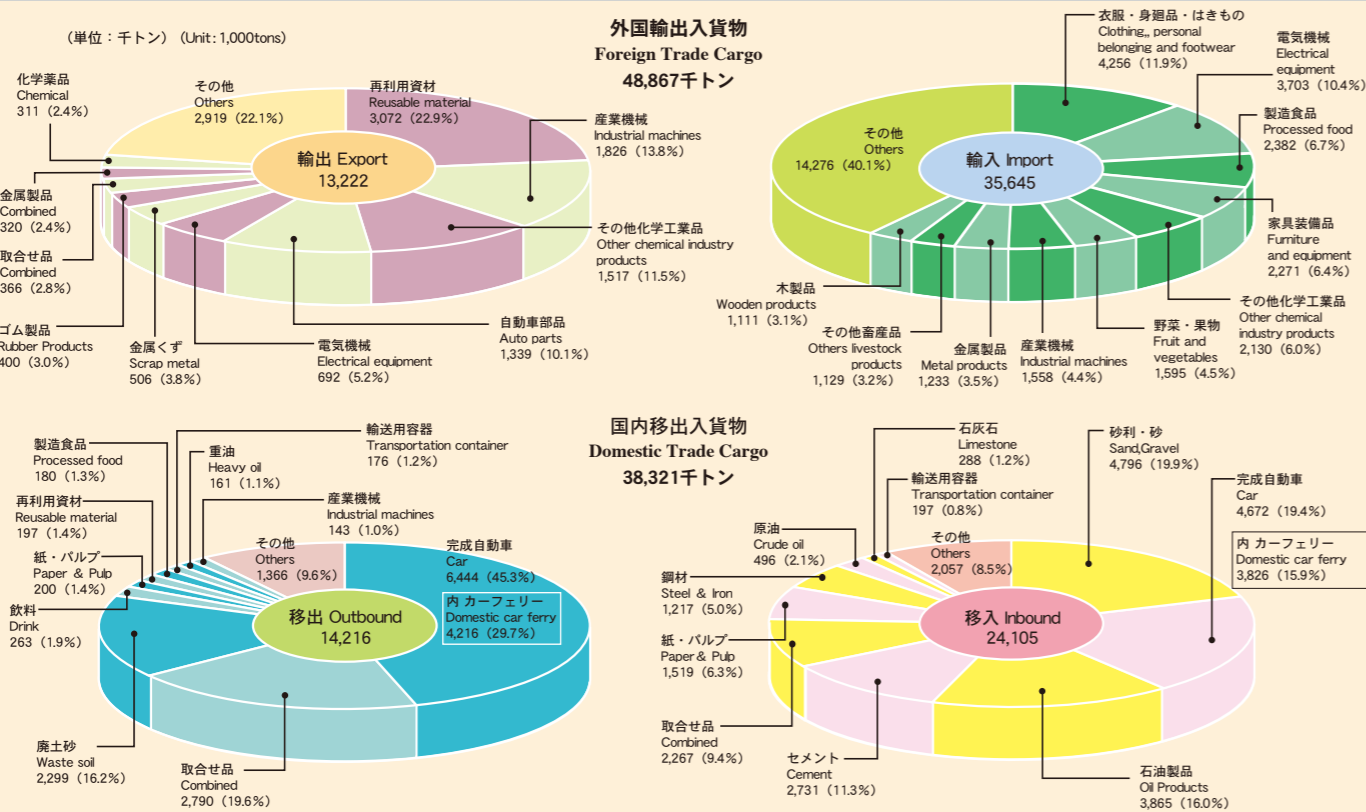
（単位：千トン） (Unit: 1,000tons)

外国輸出入貨物
Foreign Trade Cargo
48,867千トン

輸出 Export
13,222

その他
Others
2,919（22.1%）

再利用資材
Reusable material
3,072（22.9%）

産業機械
Industrial machines
1,826（13.8%）

その他化学工業品
Other chemical industry products
1,517（11.5%）

自動車部品
Auto parts
1,339（10.1%）

電気機械
Electrical equipment
692（5.2%）

金属くず
Scrap metal
506（3.8%）

ゴム製品
Rubber Products
400（3.0%）

取合せ品
Combined
366（2.8%）

金属製品
Combined
320（2.4%）

化学薬品
Chemical
311（2.4%）

輸入 Import
35,645

その他
Others
14,276（40.1%）

衣服・身廻品・はきもの
Clothing,, personal belonging and footwear
4,256（11.9%）

電気機械
Electrical equipment
3,703（10.4%）

製造食品
Processed food
2,382（6.7%）

家具装備品
Furniture and equipment
2,271（6.4%）

その他化学工業品
Other chemical industry products
2,130（6.0%）

野菜・果物
Fruit and vegetables
1,595（4.5%）

産業機械
Industrial machines
1,558（4.4%）

金属製品
Metal products
1,233（3.5%）

その他畜産品
Others livestock products
1,129（3.2%）

木製品
Wooden products
1,111（3.1%）

国内移出入貨物
Domestic Trade Cargo
38,321千トン

移出 Outbound
14,216

製造食品
Processed food
180（1.3%）

再利用資材
Reusable material
197（1.4%）

紙・パルプ
Paper & Pulp
200（1.4%）

飲料
Drink
263（1.9%）

廃土砂
Waste soil
2,299（16.2%）

取合せ品
Combined
2,790（19.6%）

重油
Heavy oil
161（1.1%）

輸送用容器
Transportation container
176（1.2%）

産業機械
Industrial machines
143（1.0%）

その他
Others
1,366（9.6%）

完成自動車
Car
6,444（45.3%）

内 カーフェリー
Domestic car ferry
4,216（29.7%）

移入 Inbound
24,105

石灰石
Limestone
288（1.2%）

輸送用容器
Transportation container
197（0.8%）

原油
Crude oil
496（2.1%）

その他
Others
2,057（8.5%）

砂利・砂
Sand,Gravel
4,796（19.9%）

完成自動車
Car
4,672（19.4%）

内 カーフェリー
Domestic car ferry
3,826（15.9%）

鋼材
Steel & Iron
1,217（5.0%）

紙・パルプ
Paper & Pulp
1,519（6.3%）

取合せ品
Combined
2,267（9.4%）

セメント
Cement
2,731（11.3%）

石油製品
Oil Products
3,865（16.0%）